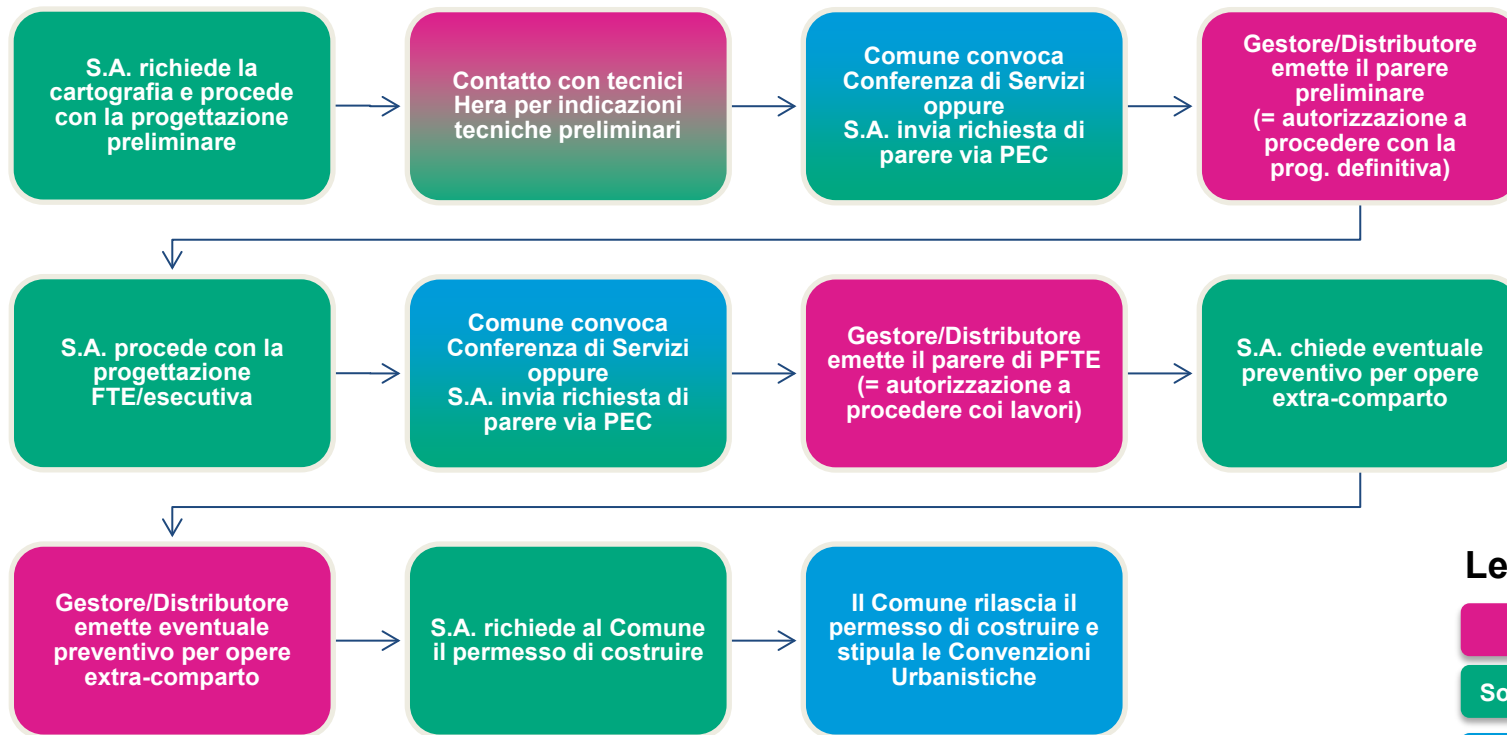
S.A. richiede la cartografia e procede con la progettazione preliminare

Contatto con tecnici Hera per indicazioni tecniche preliminari

Comune convoca Conferenza di Servizi oppure S.A. invia richiesta di parere via PEC

Gestore/Distributore emette il parere preliminare (= autorizzazione a procedere con la prog. definitiva)

S.A. procede con la progettazione FTE/esecutiva

Comune convoca Conferenza di Servizi oppure S.A. invia richiesta di parere via PEC

Gestore/Distributore emette il parere di PFTE (= autorizzazione a procedere coi lavori)

S.A. chiede eventuale preventivo per opere extra-comparto

Gestore/Distributore emette eventuale preventivo per opere extra-comparto

S.A. richiede al Comune il permesso di costruire

Il Comune rilascia il permesso di costruire e stipula le Convenzioni Urbanistiche

Le

So